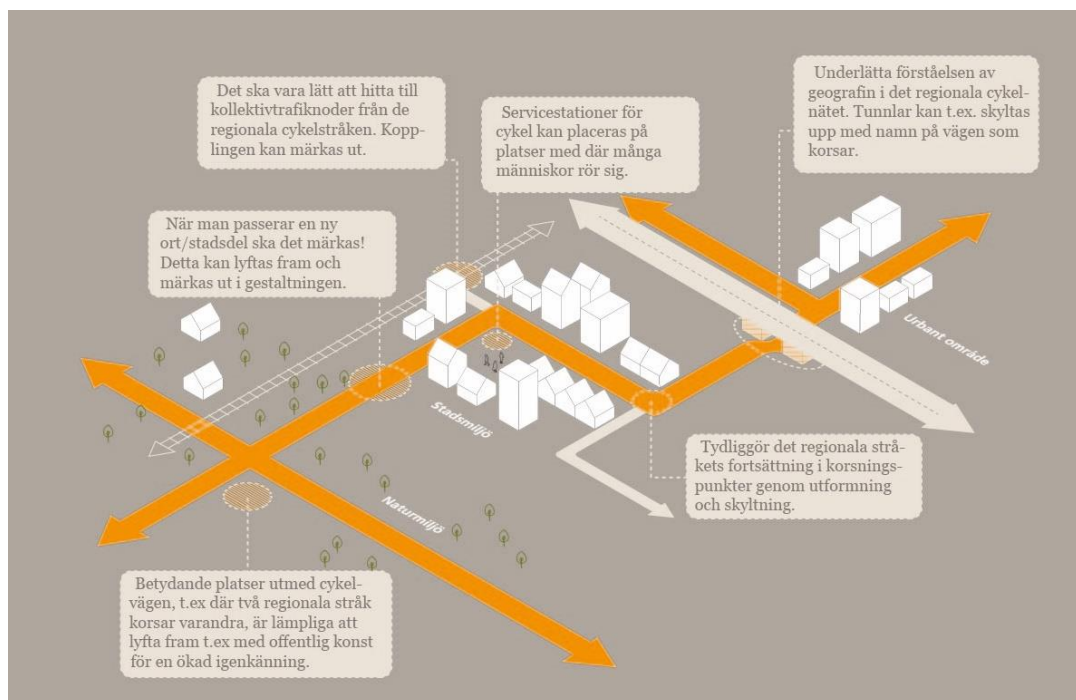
Det ska vara lätt att hitta till kollektivtrafiknoder från de regionala cykelstråken. Kopplingen kan märkas ut.

Servicestationer för cykel kan placeras på platser med där många människor rör sig.

Underlätta förståelsen av geografin i det regionala cykelnätet. Tunnlar kan t.ex. skyltas upp med namn på vägen som korsar.

När man passerar en ny ort/stadsdel ska det märkas! Detta kan lyftas fram och märkas ut i gestaltningen.

Urbant område

Stadsmiljö

Naturmiljö

Tydliggör det regionala stråkets fortsättning i korsningspunkter genom utformning och skyltning.

Betydande platser utmed cykelvägen, t.ex där två regionala stråk korsar varandra, är lämpliga att lyfta fram t.ex med offentlig konst för en ökad igenkänning.